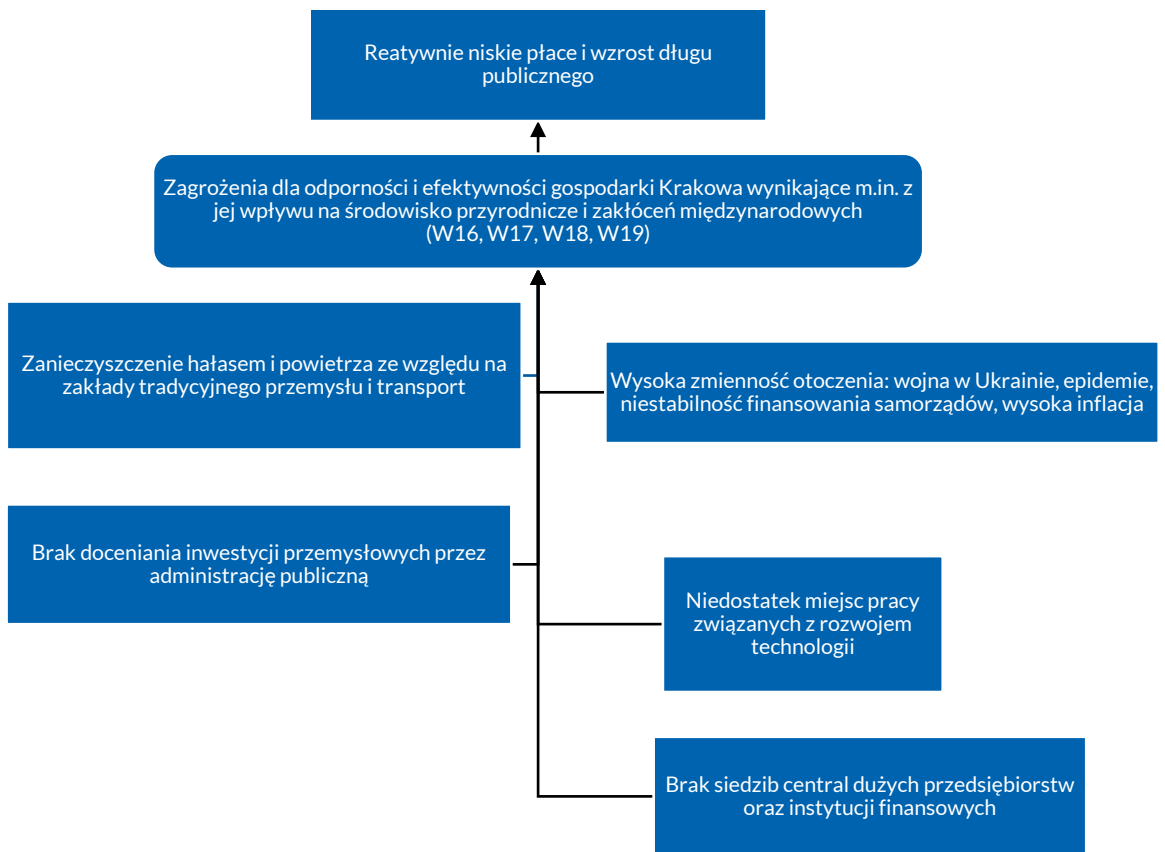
Reatywnie niskie płace i wzrost długu publicznego

Zagrożenia dla odporności i efektywności gospodarki Krakowa wynikające m.in. z jej wpływu na środowisko przyrodnicze i zakłóceń międzynarodowych (W16, W17, W18, W19)

Zanieczyszczenie hałasem i powietrza ze względu na zakłady tradycyjnego przemysłu i transport

Wysoka zmienność otoczenia: wojna w Ukrainie, epidemie, niestabilność finansowania samorządów, wysoka inflacja

Brak doceniania inwestycji przemysłowych przez administrację publiczną

Niedostatek miejsc pracy związanych z rozwojem technologii

Brak siedzib central dużych przedsiębiorstw oraz instytucji finansowych